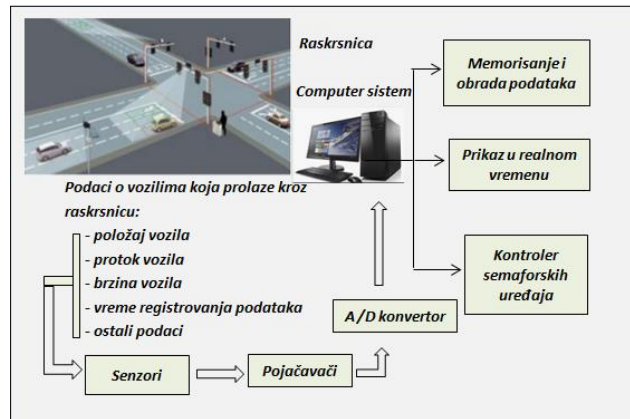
Raskrsnica

Computer sistem

Memorisanje i obrada podataka

Prikaz u realnom vremenu

Kontroler semaforskih uređaja

Podaci o vozilima koja prolaze kroz raskrsnicu:
- položaj vozila
- protok vozila
- brzina vozila
- vreme registrovanja podataka
- ostali podaci

A/D konvertor

Senzori

Pojačavači